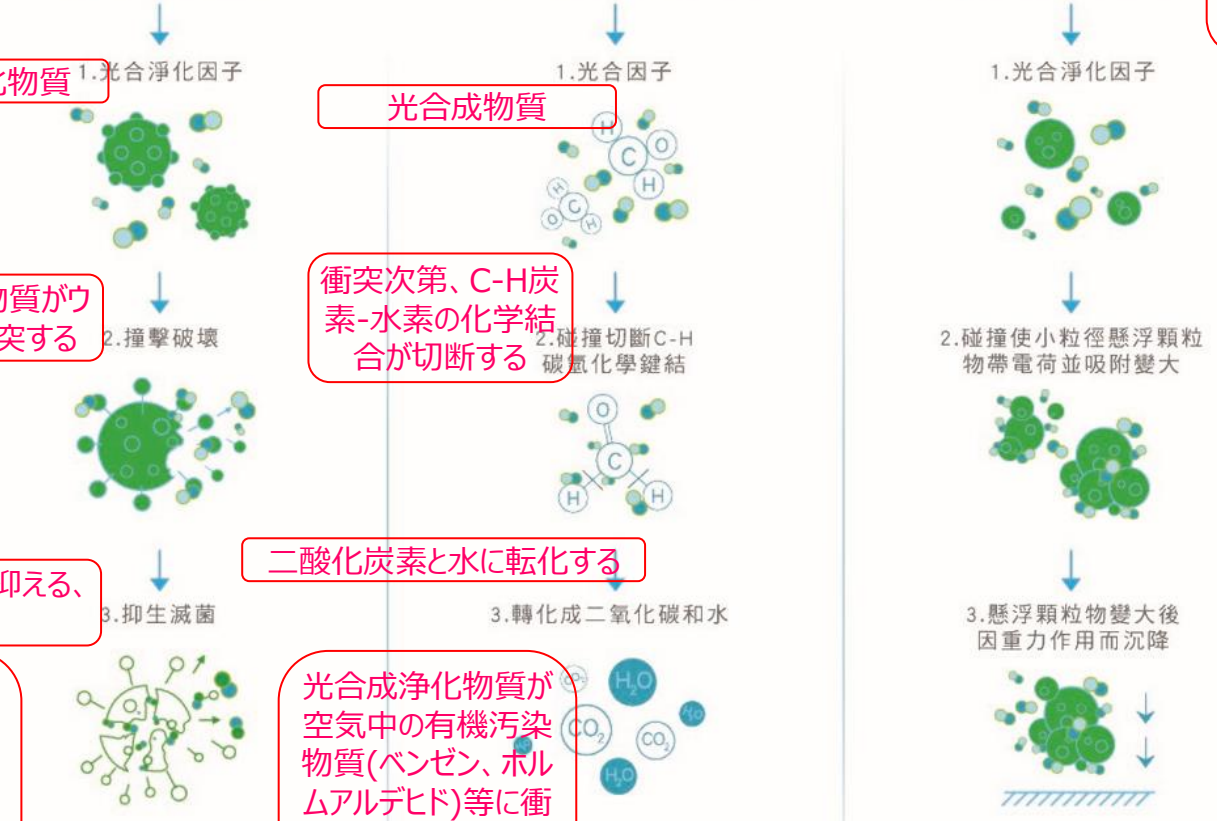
化物質

1.光合淨化因子

物質がウ
突する

2.撞擊破壞

抑える、

3.抑生滅菌

1.光合因子

光合成物質

H C O H

H C H

衝突次第、C-H炭素-水素の化学結合が切断する

2.碰撞切斷C-H碳氫化學鍵結

O C H H

二酸化炭素と水に転化する

3.轉化成二氧化碳和水

$H_2O$ $CO_2$ $CO_2$ $H_2O$ $H_2O$

光合成浄化物質が空気中の有機汚染物質(ベンゼン、ホルムアルデヒド)等に衝

1.光合淨化因子

2.碰撞使小粒徑懸浮顆粒物帶電荷並吸附變大

3.懸浮顆粒物變大後因重力作用而沉降